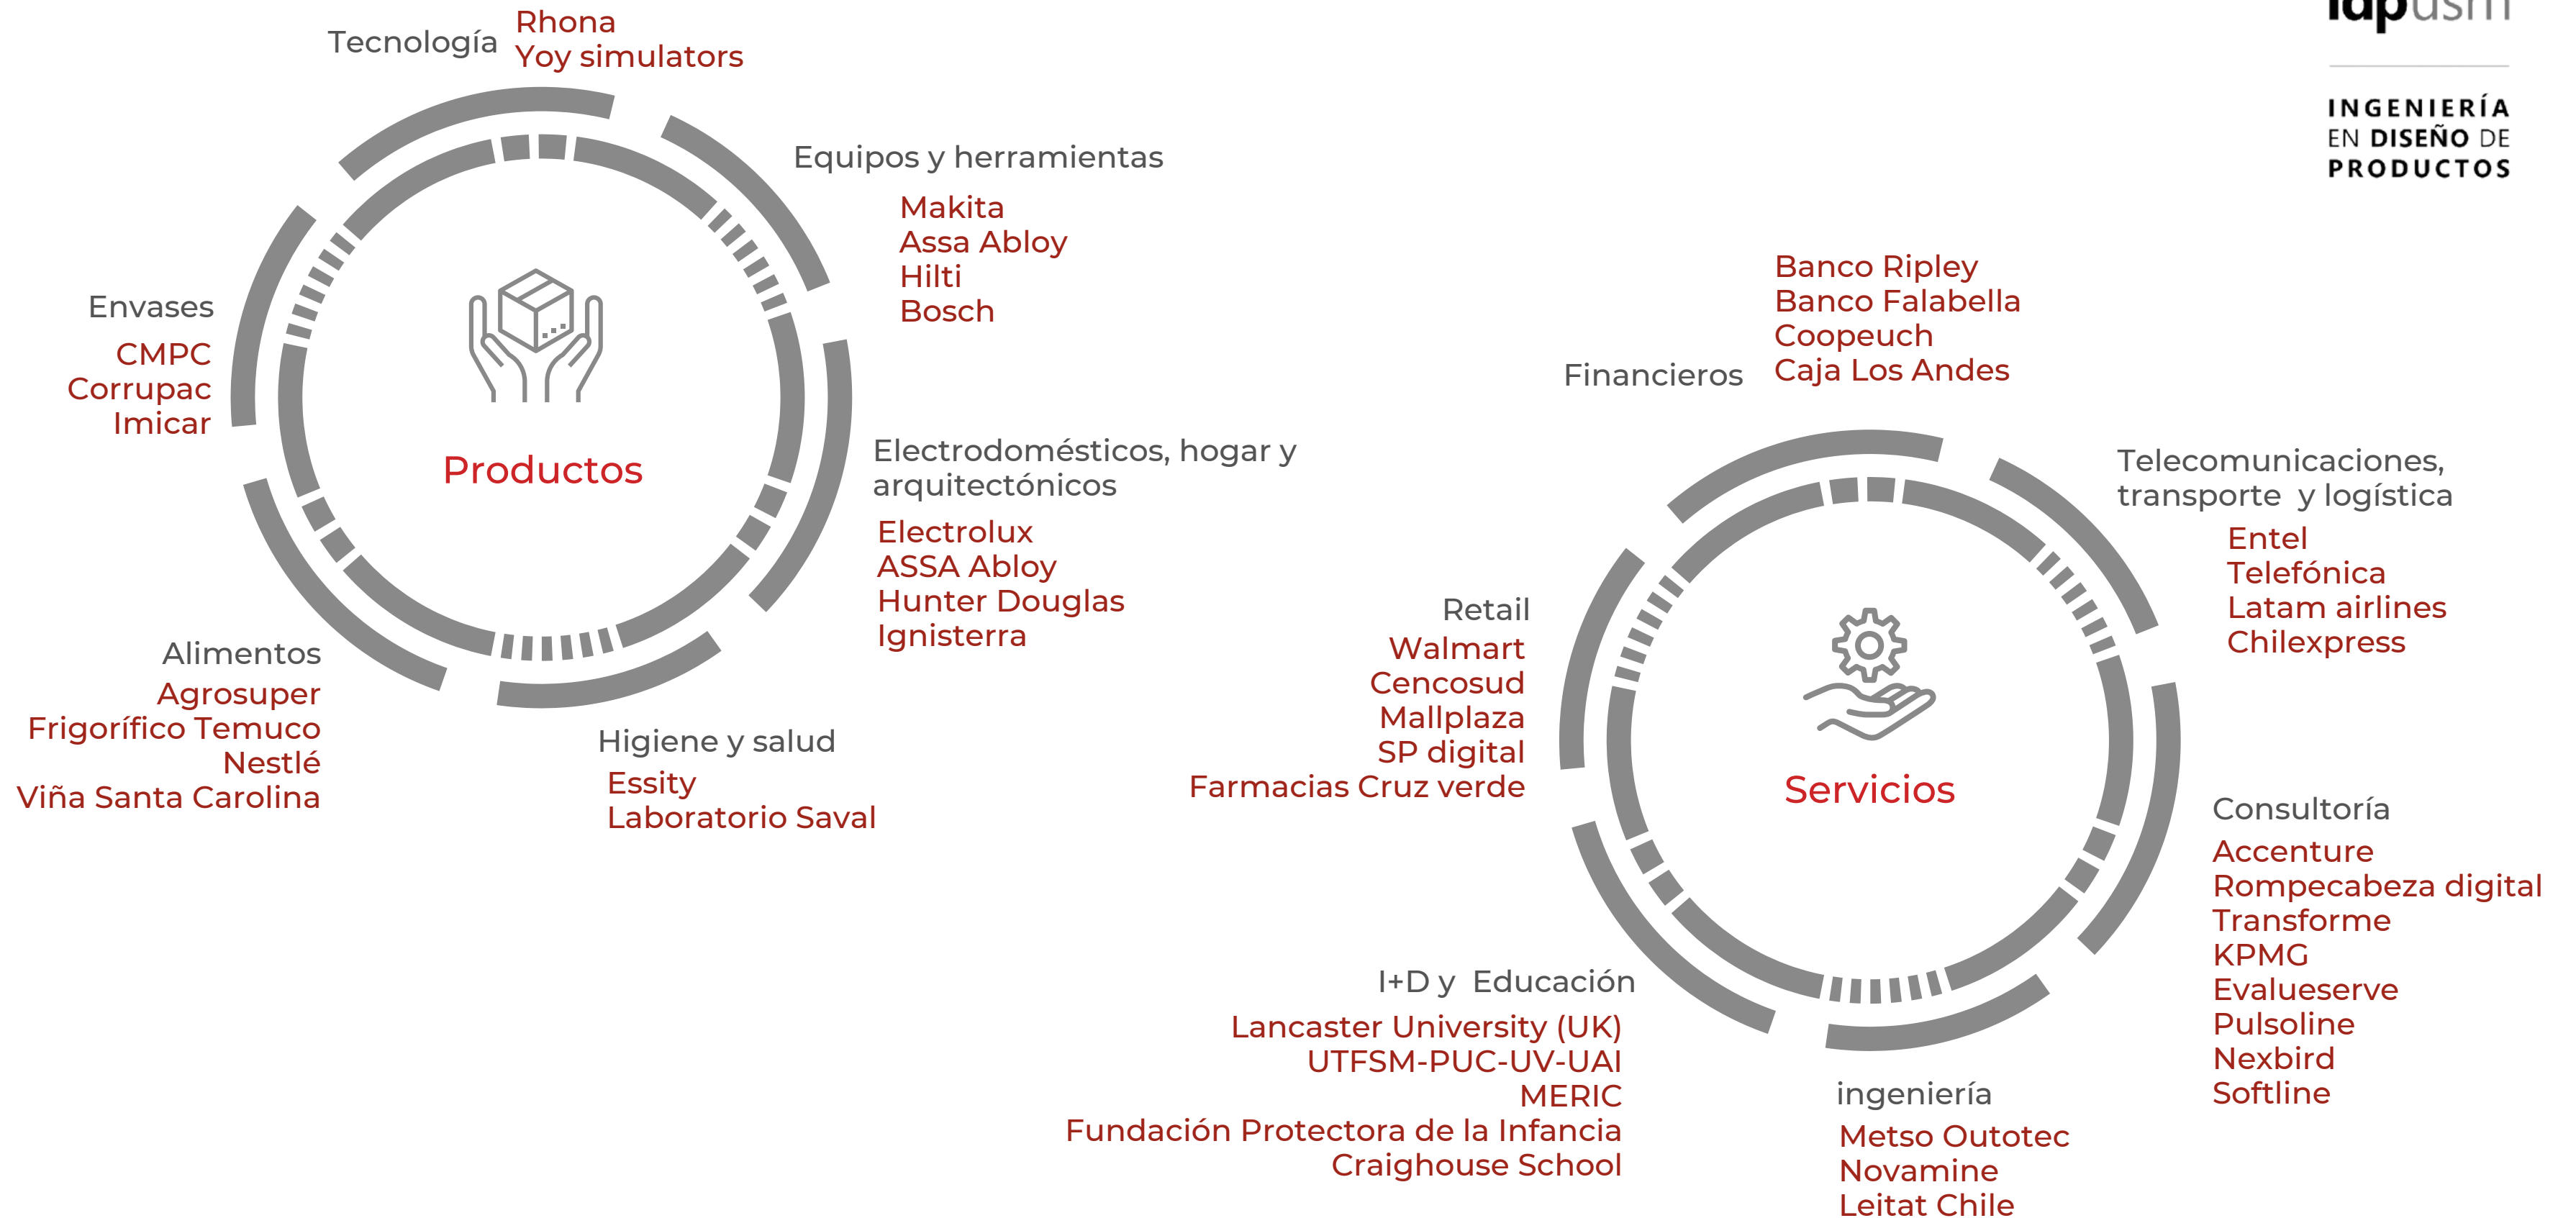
idpusm

INGENIERÍA EN DISEÑO DE PRODUCTOS

Tecnología
Rhona
Yoy simulators

Equipos y herramientas
Makita
Assa Abloy
Hilti
Bosch

Envases
CMPC
Corrupac
Imicar

Productos

Electrodomésticos, hogar y arquitectónicos
Electrolux
ASSA Abloy
Hunter Douglas
Ignisterra

Alimentos
Agrosuper
Frigorífico Temuco
Nestlé
Viña Santa Carolina

Higiene y salud
Essity
Laboratorio Saval

Financieros
Banco Ripley
Banco Falabella
Coopeuch
Caja Los Andes

Telecomunicaciones, transporte y logística
Entel
Telefónica
Latam airlines
Chilexpress

Retail
Walmart
Cencosud
Mallplaza
SP digital
Farmacias Cruz verde

Servicios

Consultoría
Accenture
Rompecabeza digital
Transforme
KPMG
Evalueserve
Pulsoline
Nexbird
Softline

I+D y Educación
Lancaster University (UK)
UTFSM-PUC-UV-UAI
MERIC
Fundación Protectora de la Infancia
Craighouse School

ingeniería
Metso Outotec
Novamine
Leitat Chile